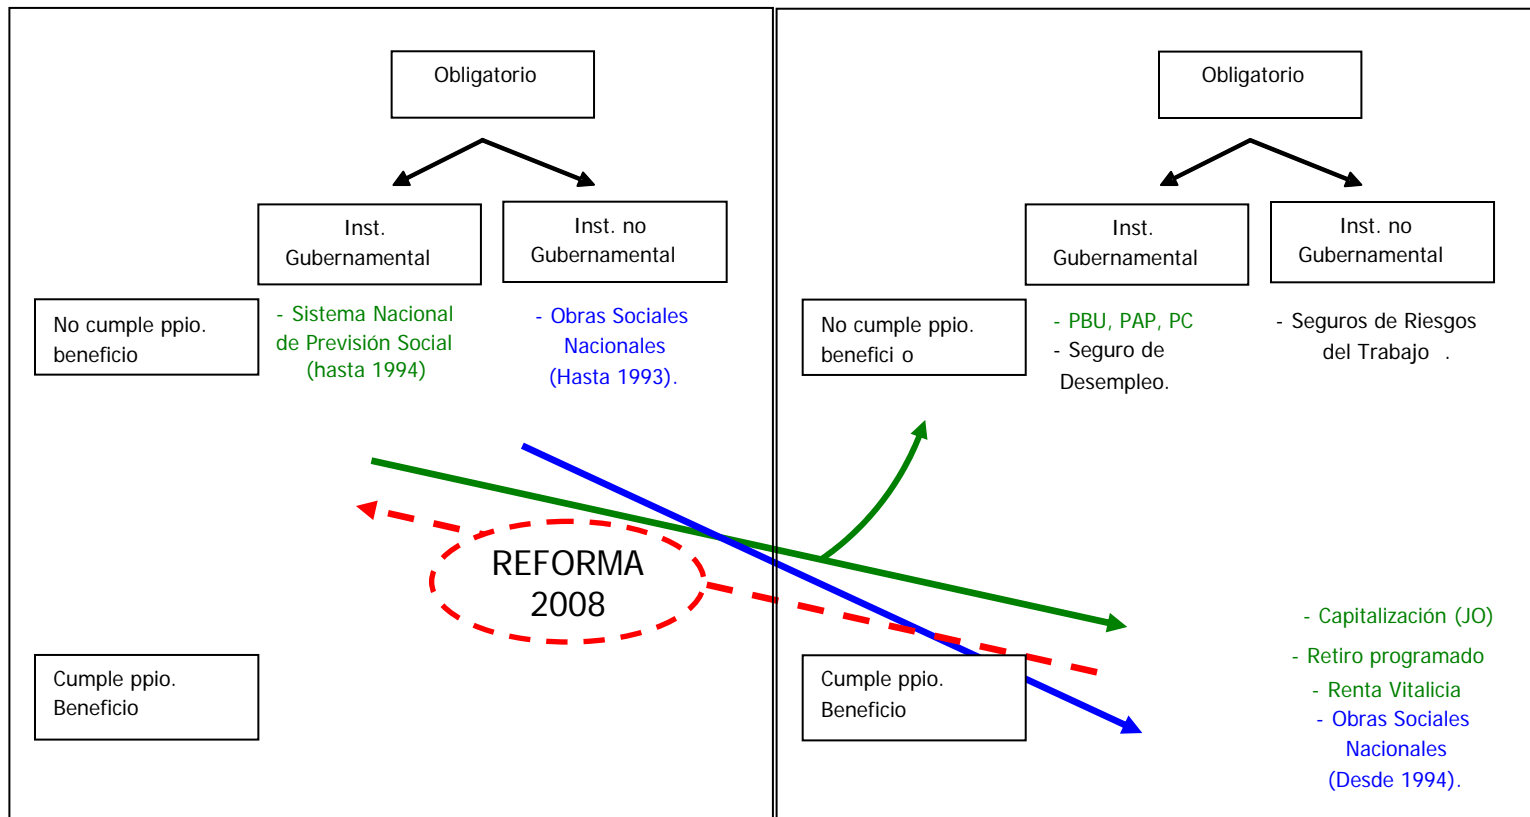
Obligatorio

Inst. Gubernamental

Inst. no Gubernamental

No cumple ppio. beneficio

- Sistema Nacional de Previsión Social (hasta 1994)

- Obras Sociales Nacionales (Hasta 1993).

REFORMA 2008

Cumple ppio. Beneficio

Obligatorio

Inst. Gubernamental

Inst. no Gubernamental

No cumple ppio. benefici o

- PBU, PAP, PC
- Seguro de Desempleo.

- Seguros de Riesgos del Trabajo .

Cumple ppio. Beneficio

- Capitalización (JO)
- Retiro programado
- Renta Vitalicia
- Obras Sociales Nacionales (Desde 1994).